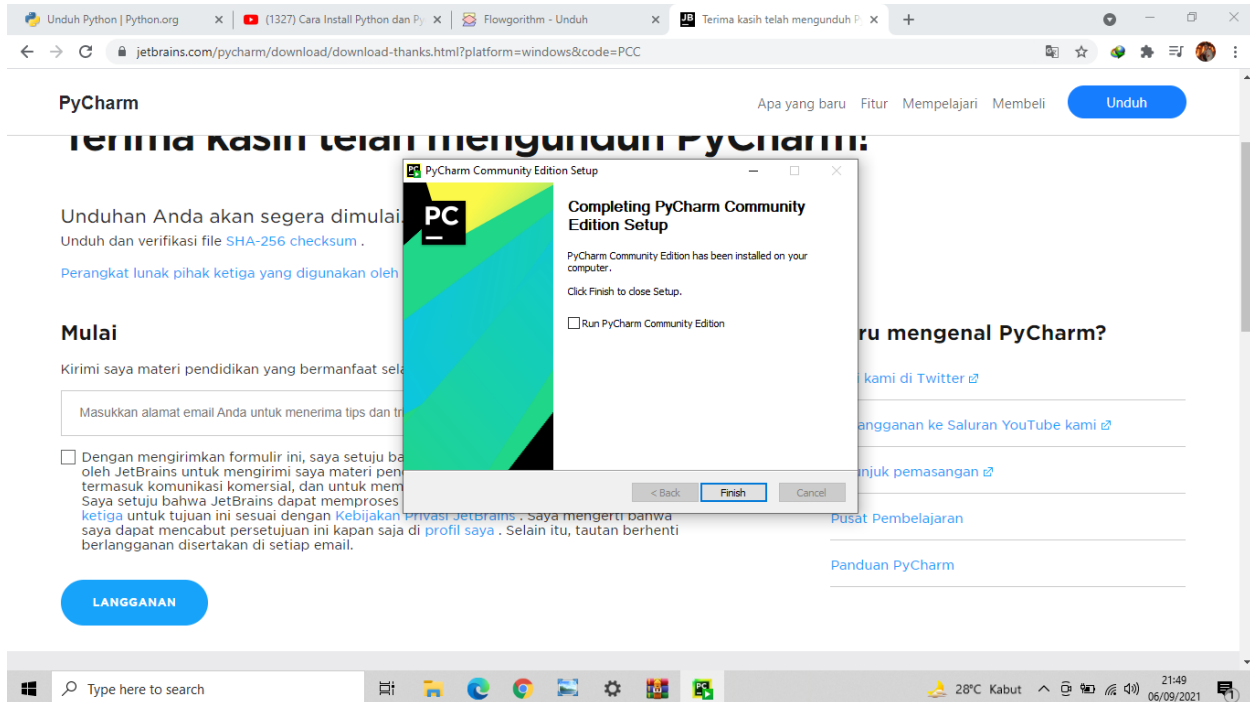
Unduh Python | Python.org
(1327) Cara Install Python dan Py
Flowgorithm - Unduh
Terima kasih telah mengunduh Py
jetbrains.com/pycharm/download/download-thanks.html?platform=windows&code=PCC

PyCharm
Apa yang baru Fitur Mempelajari Membeli Unduh

Terima kasih telah mengunduh PyCharm!

Unduhan Anda akan segera dimulai.
Unduh dan verifikasi file SHA-256 checksum .

Perangkat lunak pihak ketiga yang digunakan oleh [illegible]

Mulai

Kirimi saya materi pendidikan yang bermanfaat sela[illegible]

Masukkan alamat email Anda untuk menerima tips dan tr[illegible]

Dengan mengirimkan formulir ini, saya setuju ba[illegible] oleh JetBrains untuk mengirimi saya materi pen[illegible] termasuk komunikasi komersial, dan untuk mem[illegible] Saya setuju bahwa JetBrains dapat memproses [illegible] ketiga untuk tujuan ini sesuai dengan Kebijakan Privasi JetBrains . Saya mengerti bahwa saya dapat mencabut persetujuan ini kapan saja di profil saya . Selain itu, tautan berhenti berlangganan disertakan di setiap email.

LANGGANAN

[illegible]ru mengenal PyCharm?
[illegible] kami di Twitter
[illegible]angganan ke Saluran YouTube kami
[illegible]njuk pemasangan
Pusat Pembelajaran
Panduan PyCharm

PyCharm Community Edition Setup
PC
Completing PyCharm Community Edition Setup
PyCharm Community Edition has been installed on your computer.
Click Finish to close Setup.
Run PyCharm Community Edition
< Back Finish Cancel

Type here to search
28°C Kabut
21:49
06/09/2021